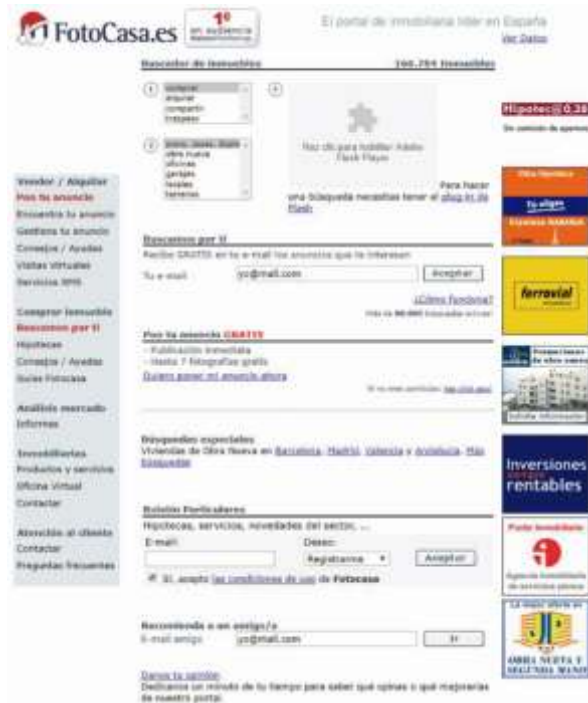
FotoCasa.es 1º en audiencia

El portal de inmobiliaria líder en España
Ver Datos

Buscador de inmuebles 166.764 inmuebles

1 comprar alquilar compartir traspaso

2 pisos, casas, duplex obra nueva oficinas garajes locales terrenos

3

Haz clic para instalar Adobe Flash Player

Para hacer una búsqueda necesitas tener el plug-in de Flash

Hipoteca 0.3

Sin comisión de apertura

Vender / Alquilar
Pon tu anuncio
Encuentra tu anuncio
Gestiona tu anuncio
Consejos / Ayudas
Visitas Virtuales
Servicios SMS

Comprar inmueble
Buscamos por ti
Hipotecas
Consejos / Ayudas
Guías Fotocasa

Análisis mercado
Informes

Inmobiliarias
Productos y servicios
Oficina Virtual
Contactar

Atención al cliente
Contactar
Preguntas frecuentes

Buscamos por ti
Recibe GRATIS en tu e-mail los anuncios que te interesan

Tu e-mail yo@mail.com Aceptar

¿Cómo funciona?
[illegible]

Pon tu anuncio GRATIS
- Publicación inmediata
- Hasta 7 fotografías gratis
Quiero poner mi anuncio ahora

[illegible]

Búsquedas especiales
Viviendas de Obra Nueva en Barcelona, Madrid, Valencia y Andalucía. Más búsquedas

Boletín Particulares
Hipotecas, servicios, novedades del sector, ...
E-mail: Deseo:
Registrarme Aceptar
Sí, acepto las condiciones de uso de Fotocasa

Recomienda a un amigo/a
E-mail amigo yo@mail.com Ir

Danos tu opinión
Dedícanos un minuto de tu tiempo para saber qué opinas o qué mejorarías de nuestro portal.

Obra Nueva
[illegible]

ferrovial

Promociones de obra nueva
Solicitar información

Inversiones rentables

Punto Inmobiliario
Agencia inmobiliaria de servicios plenos

La mejor oferta en
OBRA NUEVA Y SEGUNDA MANO